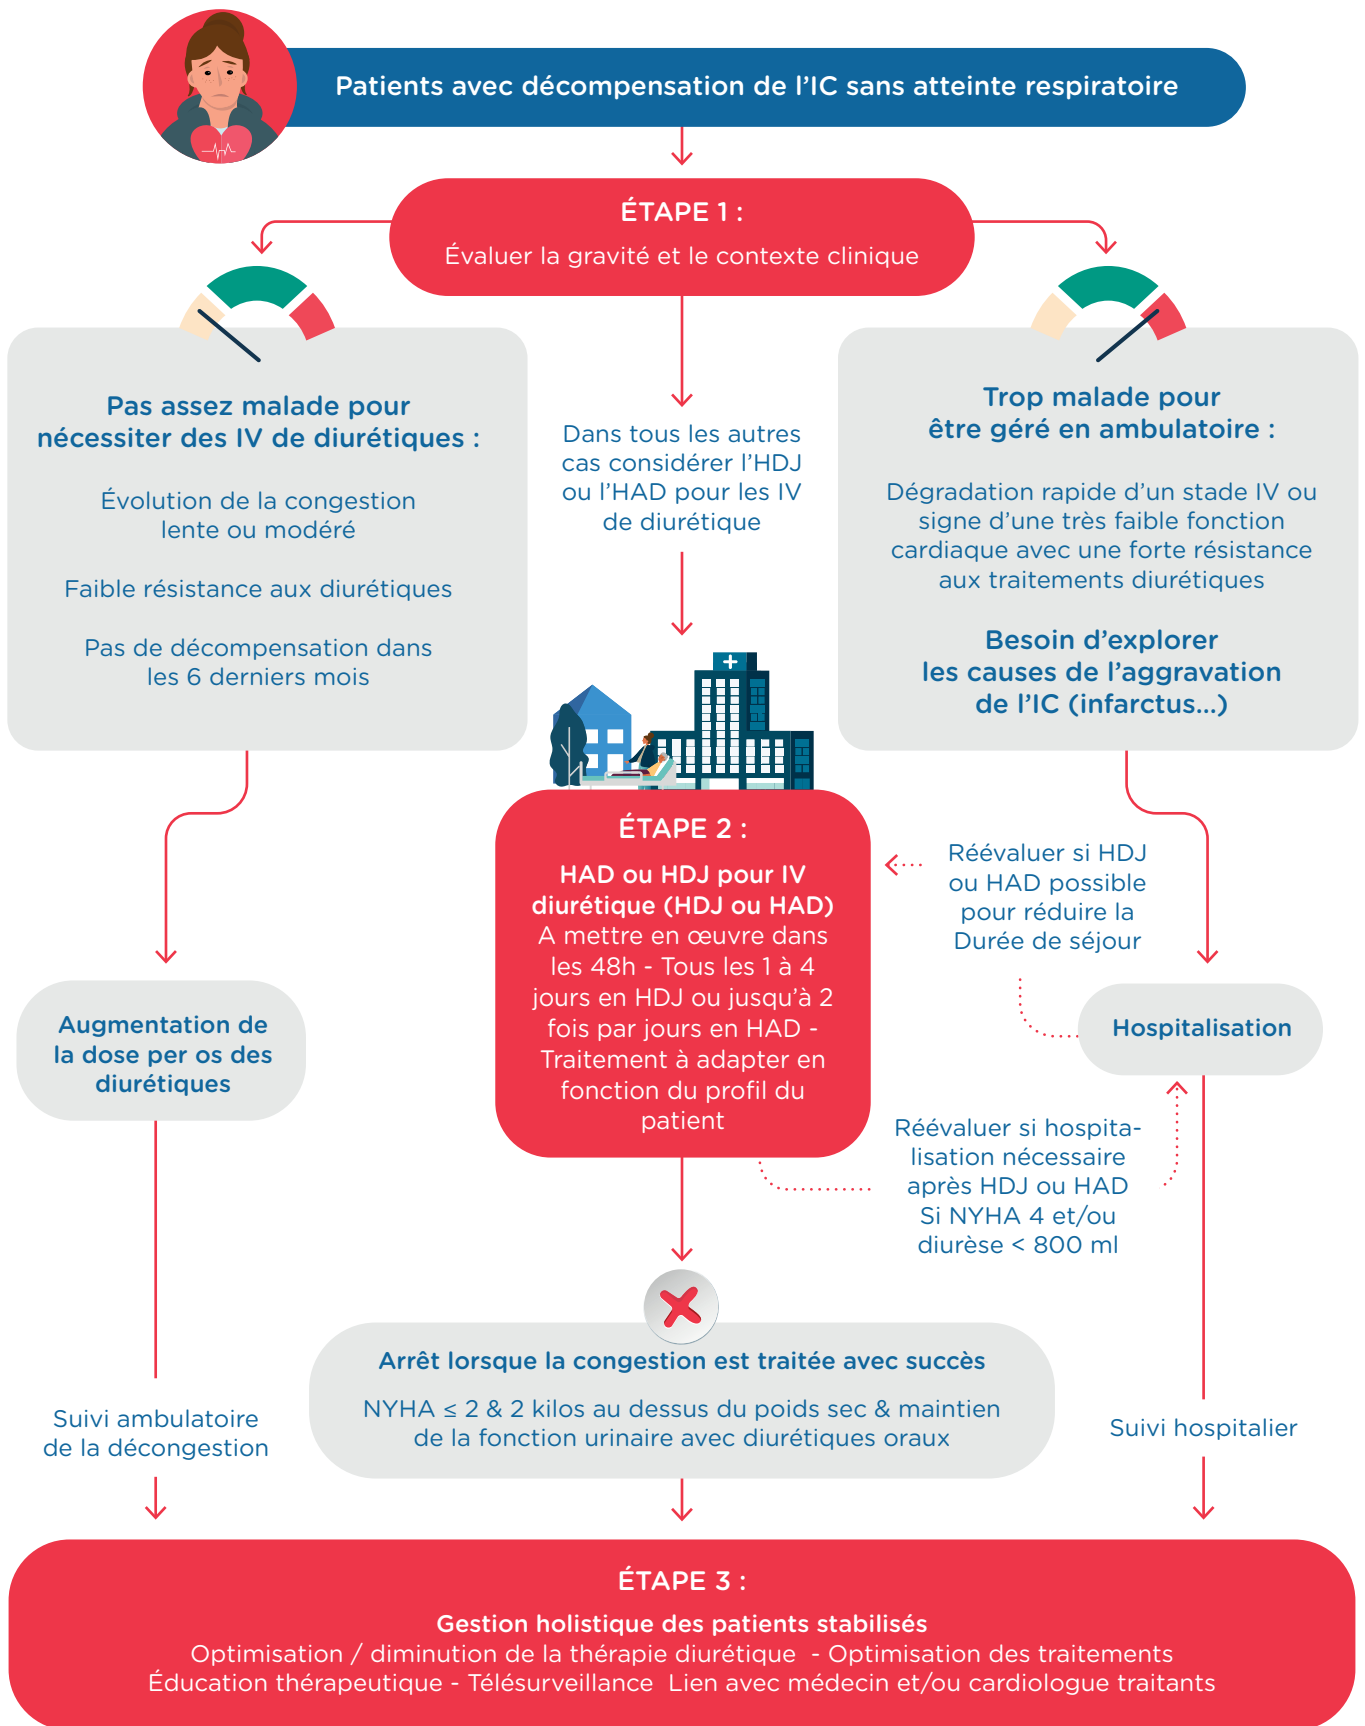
Patients avec décompensation de l'IC sans atteinte respiratoire

ÉTAPE 1 :

Évaluer la gravité et le contexte clinique

Pas assez malade pour nécessiter des IV de diurétiques :

Évolution de la congestion lente ou modéré

Faible résistance aux diurétiques

Pas de décompensation dans les 6 derniers mois

Dans tous les autres cas considérer l'HDJ ou l'HAD pour les IV de diurétique

Trop malade pour être géré en ambulatoire :

Dégradation rapide d'un stade IV ou signe d'une très faible fonction cardiaque avec une forte résistance aux traitements diurétiques

Besoin d'explorer les causes de l'aggravation de l'IC (infarctus…)

ÉTAPE 2 :

HAD ou HDJ pour IV diurétique (HDJ ou HAD)
A mettre en œuvre dans les 48h - Tous les 1 à 4 jours en HDJ ou jusqu'à 2 fois par jours en HAD - Traitement à adapter en fonction du profil du patient

Réévaluer si HDJ ou HAD possible pour réduire la Durée de séjour

Augmentation de la dose per os des diurétiques

Hospitalisation

Réévaluer si hospitalisation nécessaire après HDJ ou HAD Si NYHA 4 et/ou diurèse < 800 ml

Arrêt lorsque la congestion est traitée avec succès

NYHA ≤ 2 & 2 kilos au dessus du poids sec & maintien de la fonction urinaire avec diurétiques oraux

Suivi ambulatoire de la décongestion

Suivi hospitalier

ÉTAPE 3 :

Gestion holistique des patients stabilisés
Optimisation / diminution de la thérapie diurétique - Optimisation des traitements
Éducation thérapeutique - Télésurveillance Lien avec médecin et/ou cardiologue traitants